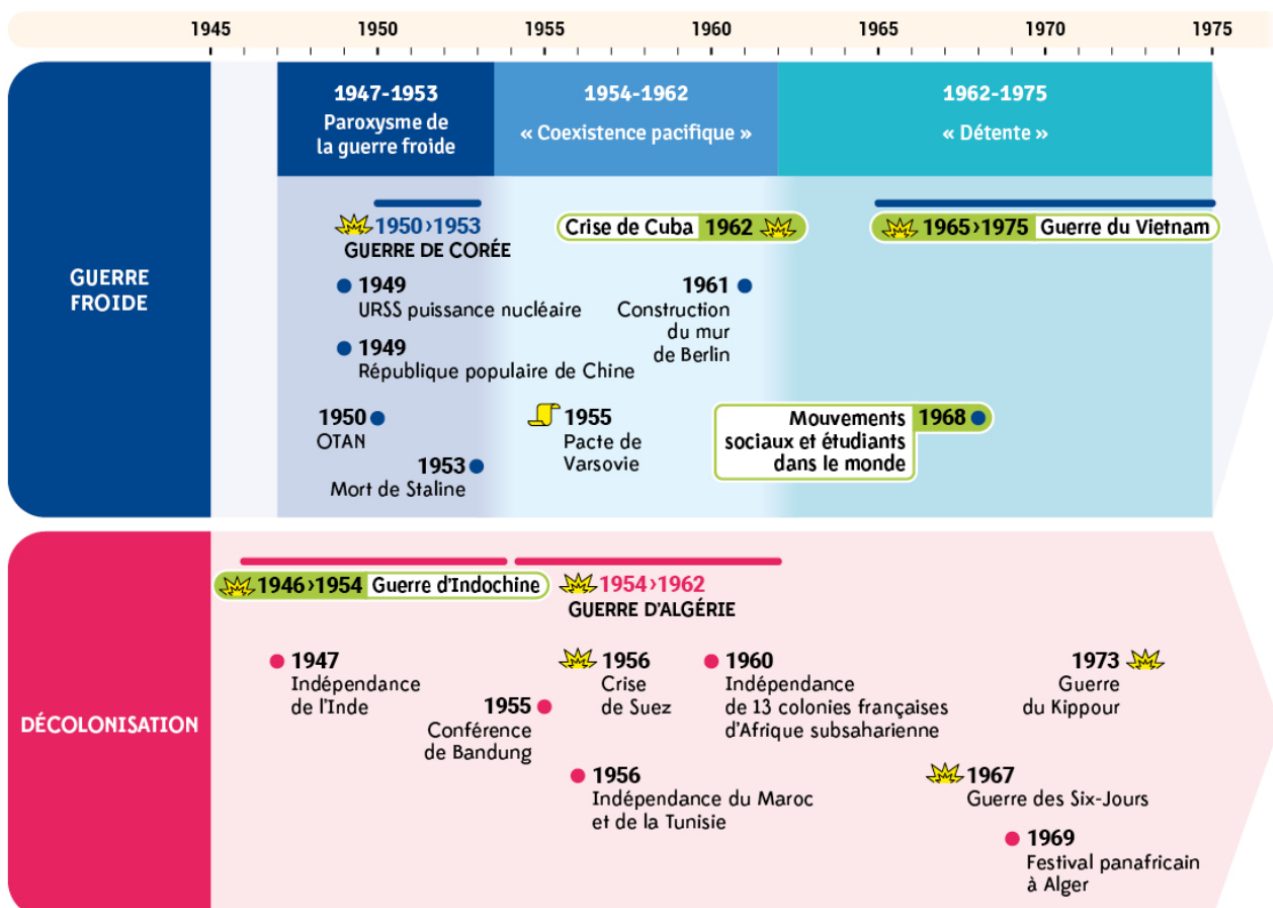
1945 1950 1955 1960 1965 1970 1975

GUERRE FROIDE

1947-1953
Paroxysme de la guerre froide

1954-1962
« Coexistence pacifique »

1962-1975
« Détente »

1950›1953
GUERRE DE CORÉE

Crise de Cuba 1962

1965›1975 Guerre du Vietnam

1949
URSS puissance nucléaire

1961
Construction du mur de Berlin

1949
République populaire de Chine

1950
OTAN

1955
Pacte de Varsovie

Mouvements sociaux et étudiants dans le monde 1968

1953
Mort de Staline

DÉCOLONISATION

1946›1954 Guerre d'Indochine

1954›1962
GUERRE D'ALGÉRIE

1947
Indépendance de l'Inde

1955
Conférence de Bandung

1956
Crise de Suez

1960
Indépendance de 13 colonies françaises d'Afrique subsaharienne

1973
Guerre du Kippour

1956
Indépendance du Maroc et de la Tunisie

1967
Guerre des Six-Jours

1969
Festival panafricain à Alger